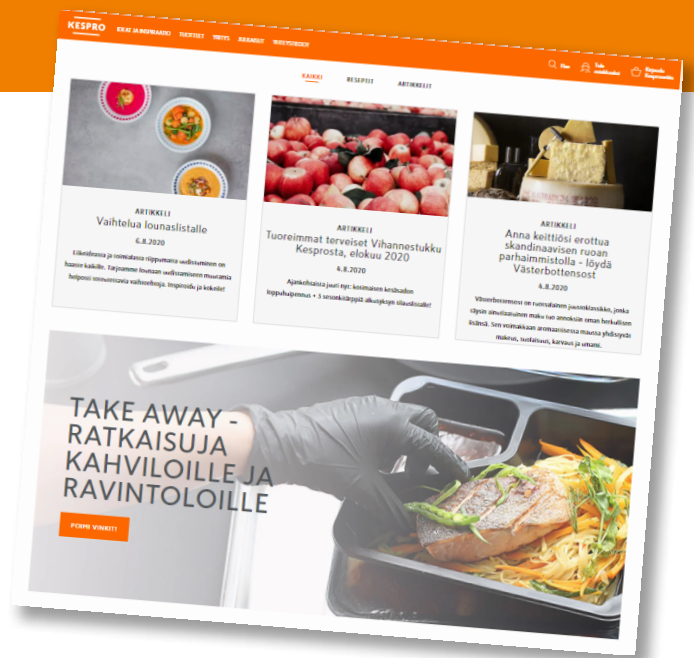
KESPRO

KEAT JA INSPIRAATIO   TUOTTEET   YRITYS   ASIAKKUUS   YHTEYSTIEDOT

Hae   Tule asiakkaaksi   Kirjaudu Kesproverkkokauppaan

KAIKKI   RESEPTIT   ARTIKKELIT

ARTIKKELI
Vaihtelua lounaslistalle
6.8.2020
Elokuussa ja syksyn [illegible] lounaslistan uudistamiseen on hyvä aika. Tutustu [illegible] lounaan uudistamiseen muutamia helposti toteutettavia vaihtoehtoja. Inspiroidu ja kokeile!

ARTIKKELI
Tuoreimmat terveiset Vihannestukku Kesprosta, elokuu 2020
6.8.2020
Ajankohtaisia juuri nyt: kotimaisen kesäsadon loppuhuipennus + 3 sesonkivinkkiä alkusyksyn tilauslistalle!

ARTIKKELI
Anna keittiösi erottua skandinaavisen ruoan parhaimmistolla - löydä Västerbottensost
6.8.2020
Västerbottensost on ruotsalainen juustoklassikko, jonka täysin ainutlaatuinen maku tuo annoksiin oman herkullisen lisänsä. Sen voimakkaan aromaattisessa maussa yhdistyvät makeus, suolaisuus, karvaus ja umami.

TAKE AWAY - RATKAISUJA KAHVILOILLE JA RAVINTOLOILLE

POIMI VINKIT!